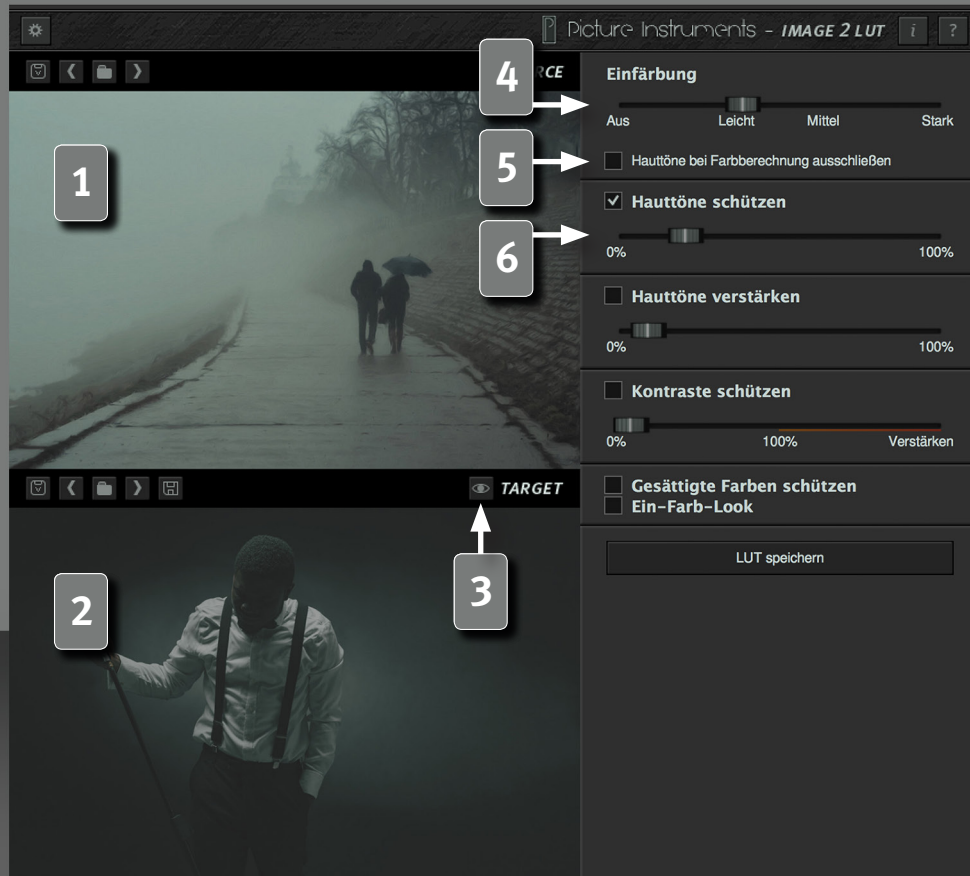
Picture Instruments - IMAGE 2 LUT

i

?

RCE

1

4

Einfärbung

Aus

Leicht

Mittel

Stark

5

Hauttöne bei Farbberechnung ausschließen

Hauttöne schützen

6

0%

100%

Hauttöne verstärken

0%

100%

Kontraste schützen

0%

100%

Verstärken

TARGET

Gesättigte Farben schützen

Ein-Farb-Look

LUT speichern

2

3